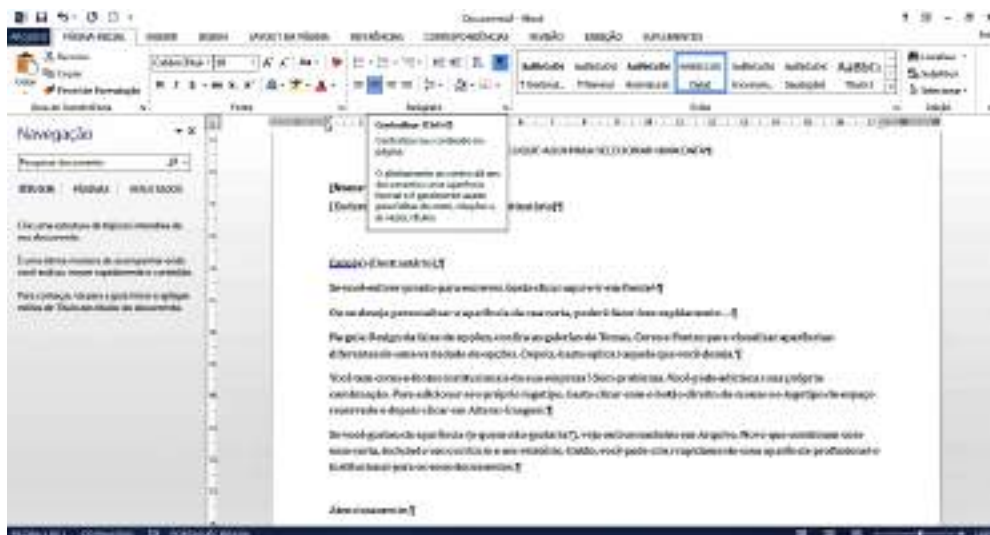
Documento1 - Word

ARQUIVO PÁGINA INICIAL INSERIR DESIGN LAYOUT DA PÁGINA REFERÊNCIAS CORRESPONDÊNCIAS REVISÃO EXIBIÇÃO SUPLEMENTOS

Recortar
Copiar
Pincel de Formatação
Área de Transferência
Fonte
Parágrafo
Estilos
Normal
Sem Espaç...
Título 1
Título
Localizar
Substituir
Selecionar
Edição

Navegação

Pesquisar documento

TÍTULOS PÁGINAS RESULTADOS

Crie uma estrutura de tópicos interativa do seu documento.

É uma ótima maneira de acompanhar onde você está ou mover rapidamente o conteúdo.

Para começar, vá para a guia Início e aplique estilos de Título aos títulos do documento.

Centralizar (Ctrl+E)

Centralizar o conteúdo na página.

O alinhamento ao centro dá ao documento uma aparência formal e é geralmente usado para folhas de rosto, citações e, às vezes, títulos.

[CLIQUE AQUI PARA SELECIONAR DATA]

[Nome]

[Endereço] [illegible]

Caro(a) [Destinatário],

Se você estiver pronto para escrever, basta clicar aqui e começar!

Ou se deseja personalizar a aparência da sua carta, poderá fazer isso rapidamente...

Na guia Design da faixa de opções, confira as galerias de Temas, Cores e Fontes para visualizar aparências diferentes de uma variedade de opções. Depois, basta aplicar aquela que você deseja.

Você tem cores e fontes institucionais da sua empresa? Sem problemas. Você pode adicionar sua própria combinação. Para adicionar seu próprio logotipo, basta clicar com o botão direito do mouse no logotipo do espaço reservado e depois clicar em Alterar Imagem.

Se você gostar da aparência (e quem não gostaria?), veja esta e outras cartas em Arquivo, Novo que combinam com esta carta, incluindo seu currículo e um relatório. Então, você pode criar rapidamente uma aparência profissional e institucional para os seus documentos.

Atenciosamente,